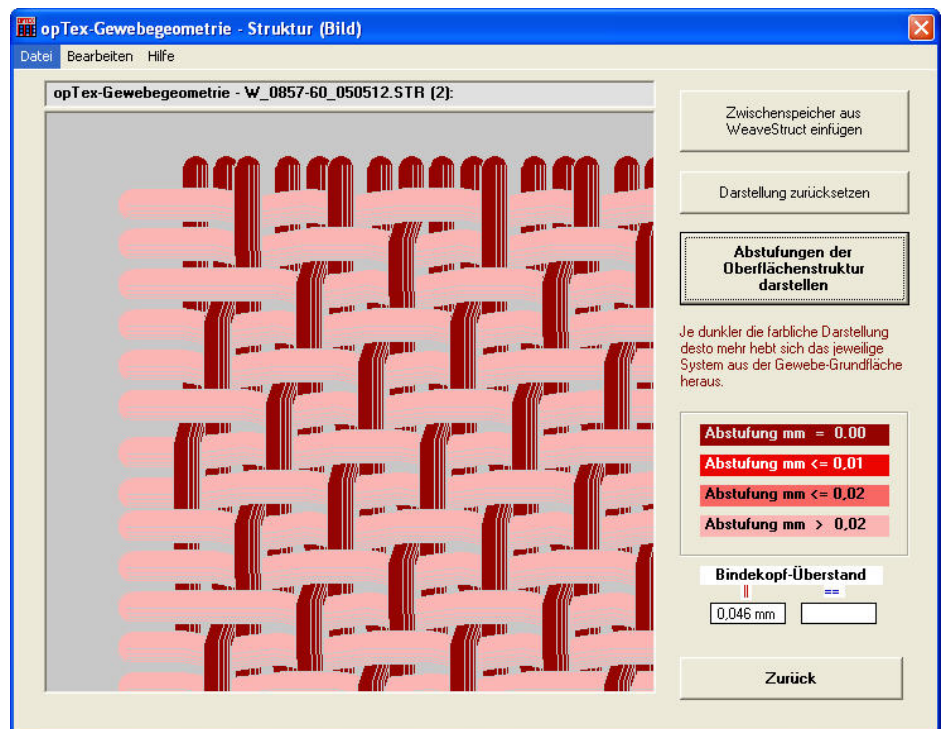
opTex-Gewebegeometrie - Struktur (Bild)

Datei Bearbeiten Hilfe

opTex-Gewebegeometrie - W_0857-60_050512.STR (2):

Zwischenspeicher aus WeaveStruct einfügen

Darstellung zurücksetzen

Abstufungen der Oberflächenstruktur darstellen

Je dunkler die farbliche Darstellung desto mehr hebt sich das jeweilige System aus der Gewebe-Grundfläche heraus.

Abstufung mm = 0.00

Abstufung mm <= 0,01

Abstufung mm <= 0,02

Abstufung mm > 0,02

Bindekopf-Überstand

||

==

0,046 mm

Zurück